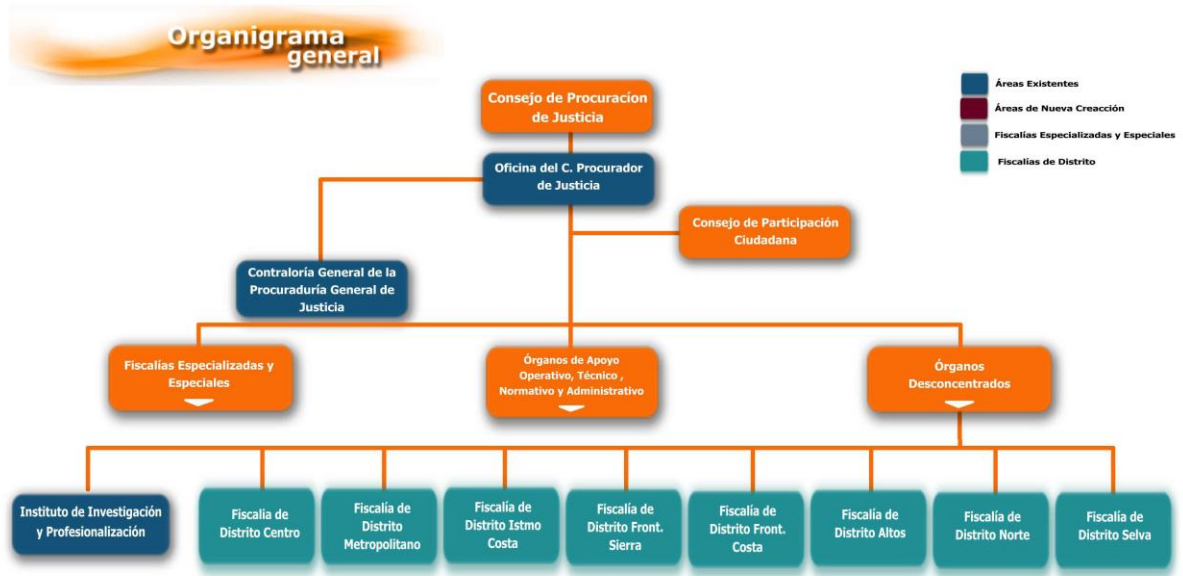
Organigrama general

Áreas Existentes
Áreas de Nueva Creacción
Fiscalías Especializadas y Especiales
Fiscalías de Distrito

Consejo de Procuracion de Justicia

Oficina del C. Procurador de Justicia

Consejo de Participación Ciudadana

Contraloría General de la Procuraduría General de Justicia

Fiscalías Especializadas y Especiales

Órganos de Apoyo Operativo, Técnico , Normativo y Administrativo

Órganos Desconcentrados

Instituto de Investigación y Profesionalización

Fiscalía de Distrito Centro

Fiscalía de Distrito Metropolitano

Fiscalía de Distrito Istmo Costa

Fiscalía de Distrito Front. Sierra

Fiscalía de Distrito Front. Costa

Fiscalía de Distrito Altos

Fiscalía de Distrito Norte

Fiscalía de Distrito Selva